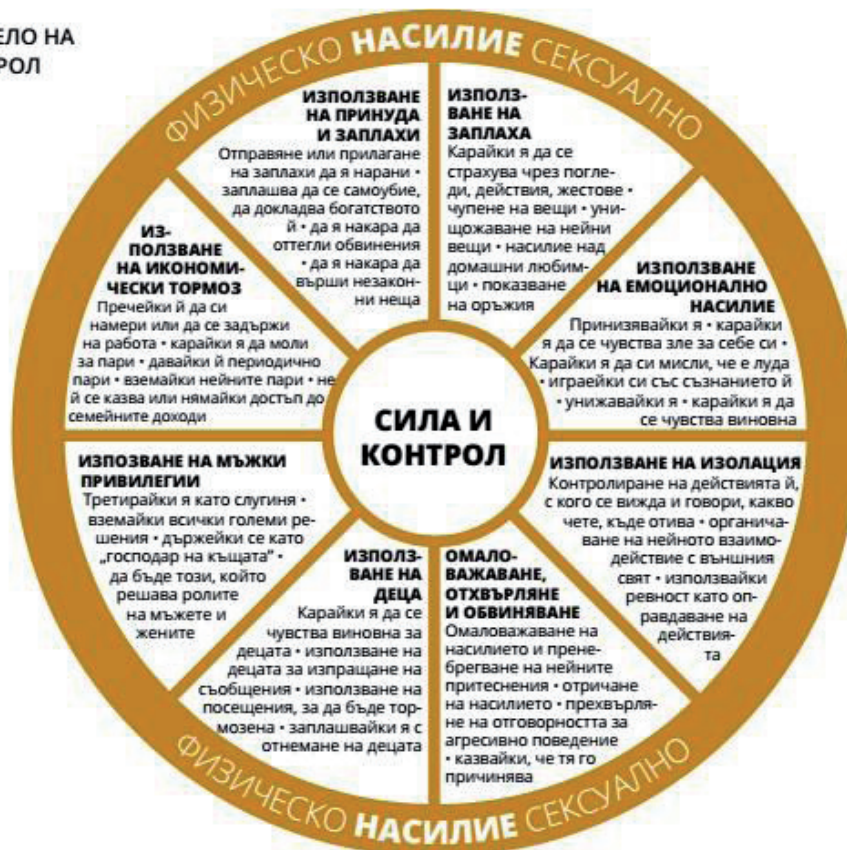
ЕЛО НА
РОЛ

ФИЗИЧЕСКО НАСИЛИЕ СЕКСУАЛНО

ИЗПОЛЗВАНЕ НА ПРИНУДА И ЗАПЛАХИ
Отправяне или прилагане на заплахи да я нарани • заплашва да се самоубие, да докладва богатството й • да я накара да оттегли обвинения • да я накара да върши незаконни неща

ИЗПОЛЗВАНЕ НА ЗАПЛАХА
Карайки я да се страхува чрез погледи, действия, жестове • чупене на вещи • унищожаване на нейни вещи • насилие над домашни любимци • показване на оръжия

ИЗПОЛЗВАНЕ НА ИКОНОМИЧЕСКИ ТОРМОЗ
Пречейки й да си намери или да се задържи на работа • карайки я да моли за пари • давайки й периодично пари • вземайки нейните пари • не й се казва или нямайки достъп до семейните доходи

ИЗПОЛЗВАНЕ НА ЕМОЦИОНАЛНО НАСИЛИЕ
Принизявайки я • карайки я да се чувства зле за себе си • Карайки я да си мисли, че е луда • играейки си със съзнанието й • унижавайки я • карайки я да се чувства виновна

СИЛА И КОНТРОЛ

ИЗПОЗВАНЕ НА МЪЖКИ ПРИВИЛЕГИИ
Третирайки я като слугиня • вземайки всички големи решения • държейки се като „господар на къщата" • да бъде този, който решава ролите на мъжете и жените

ИЗПОЛЗВАНЕ НА ИЗОЛАЦИЯ
Контролиране на действията й, с кого се вижда и говори, какво чете, къде отива • ограничаване на нейното взаимодействие с външния свят • използвайки ревност като оправдаване на действията

ИЗПОЛЗВАНЕ НА ДЕЦА
Карайки я да се чувства виновна за децата • използване на децата за изпращане на съобщения • използване на посещения, за да бъде тормозена • заплашвайки я с отнемане на децата

ОМАЛОВАЖАВАНЕ, ОТХВЪРЛЯНЕ И ОБВИНЯВАНЕ
Омаловажаване на насилието и пренебрегване на нейните притеснения • отричане на насилието • прехвърляне на отговорността за агресивно поведение • казвайки, че тя го причинява

ФИЗИЧЕСКО НАСИЛИЕ СЕКСУАЛНО